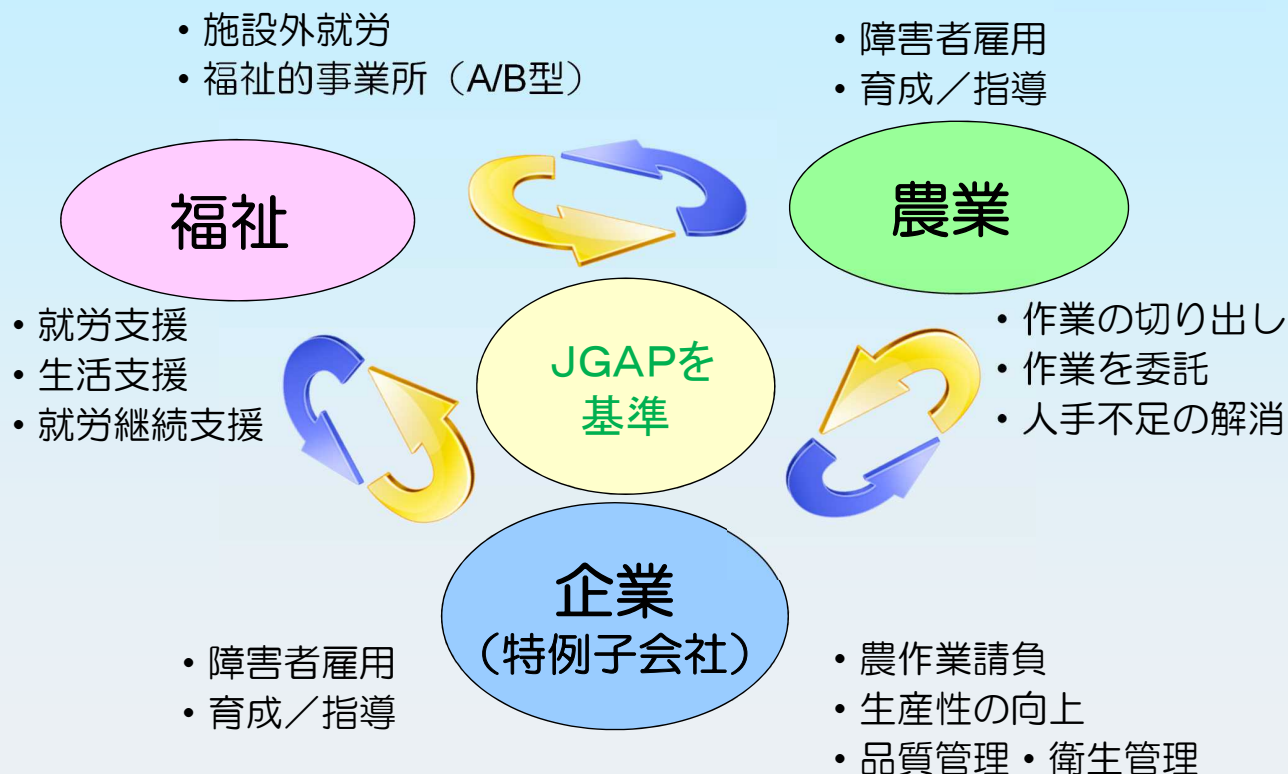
・施設外就労
・福祉的事業所（A/B型）

・障害者雇用
・育成／指導

福祉

農業

・就労支援
・生活支援
・就労継続支援

JGAPを
基準

・作業の切り出し
・作業を委託
・人手不足の解消

企業
（特例子会社）

・障害者雇用
・育成／指導

・農作業請負
・生産性の向上
・品質管理・衛生管理